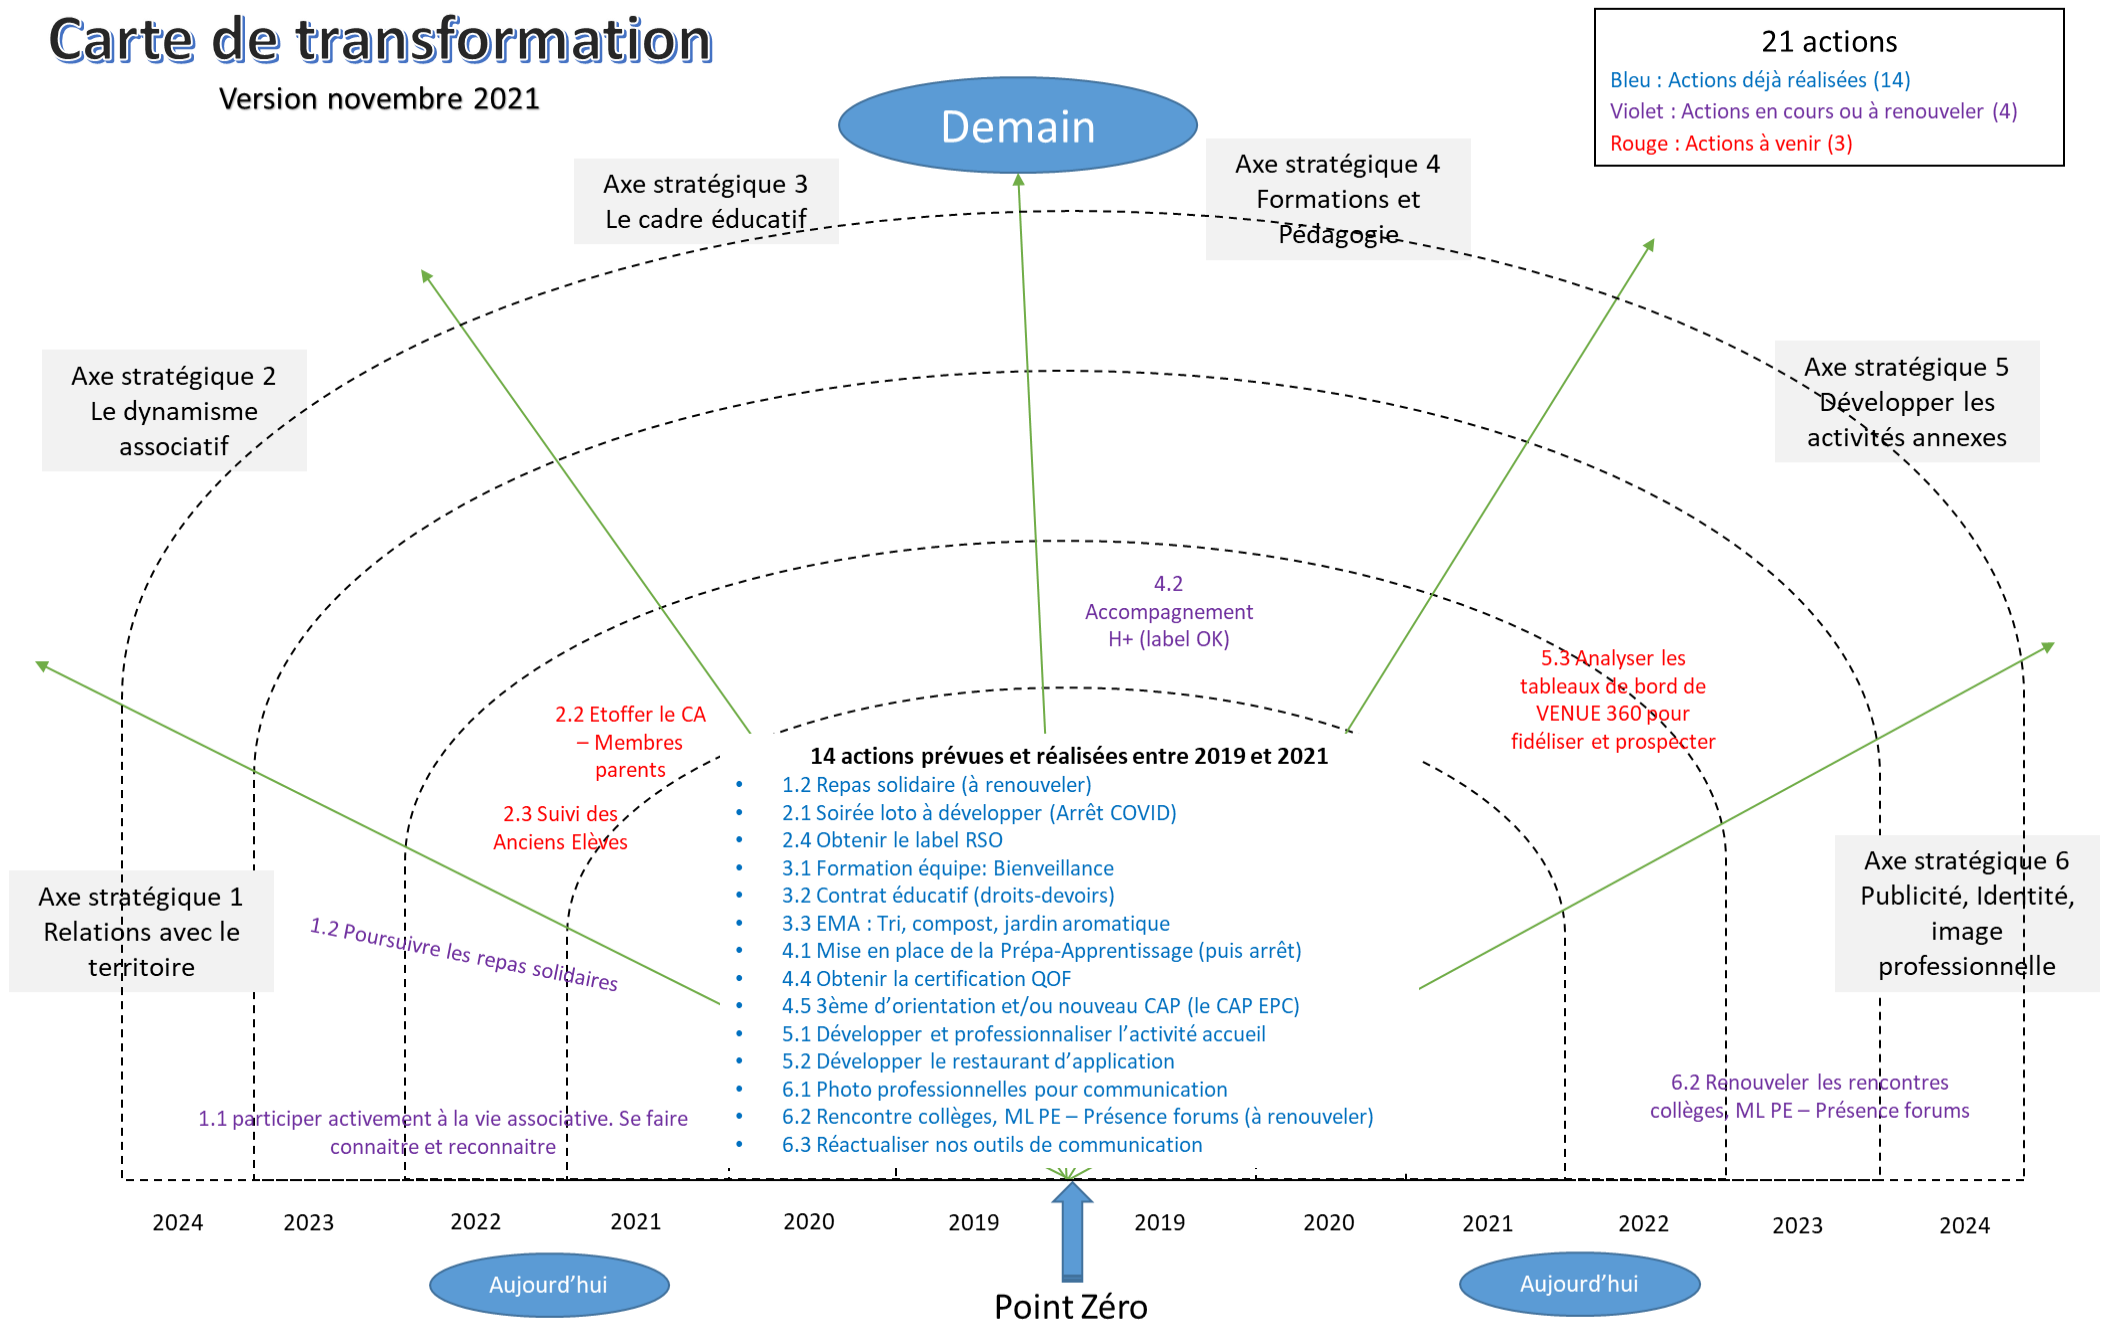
Carte de transformation
Version novembre 2021

21 actions
Bleu : Actions déjà réalisées (14)
Violet : Actions en cours ou à renouveler (4)
Rouge : Actions à venir (3)

Demain

Axe stratégique 3
Le cadre éducatif

Axe stratégique 4
Formations et Pédagogie

Axe stratégique 2
Le dynamisme associatif

Axe stratégique 5
Développer les activités annexes

4.2 Accompagnement H+ (label OK)

5.3 Analyser les tableaux de bord de VENUE 360 pour fidéliser et prospecter

2.2 Etoffer le CA – Membres parents

2.3 Suivi des Anciens Elèves

14 actions prévues et réalisées entre 2019 et 2021
• 1.2 Repas solidaire (à renouveler)
• 2.1 Soirée loto à développer (Arrêt COVID)
• 2.4 Obtenir le label RSO
• 3.1 Formation équipe: Bienveillance
• 3.2 Contrat éducatif (droits-devoirs)
• 3.3 EMA : Tri, compost, jardin aromatique
• 4.1 Mise en place de la Prépa-Apprentissage (puis arrêt)
• 4.4 Obtenir la certification QOF
• 4.5 3ème d'orientation et/ou nouveau CAP (le CAP EPC)
• 5.1 Développer et professionnaliser l'activité accueil
• 5.2 Développer le restaurant d'application
• 6.1 Photo professionnelles pour communication
• 6.2 Rencontre collèges, ML PE – Présence forums (à renouveler)
• 6.3 Réactualiser nos outils de communication

Axe stratégique 1
Relations avec le territoire

1.2 Poursuivre les repas solidaires

Axe stratégique 6
Publicité, Identité, image professionnelle

1.1 participer activement à la vie associative. Se faire connaitre et reconnaitre

6.2 Renouveler les rencontres collèges, ML PE – Présence forums

2024 2023 2022 2021 2020 2019 2019 2020 2021 2022 2023 2024

Aujourd'hui

Point Zéro

Aujourd'hui